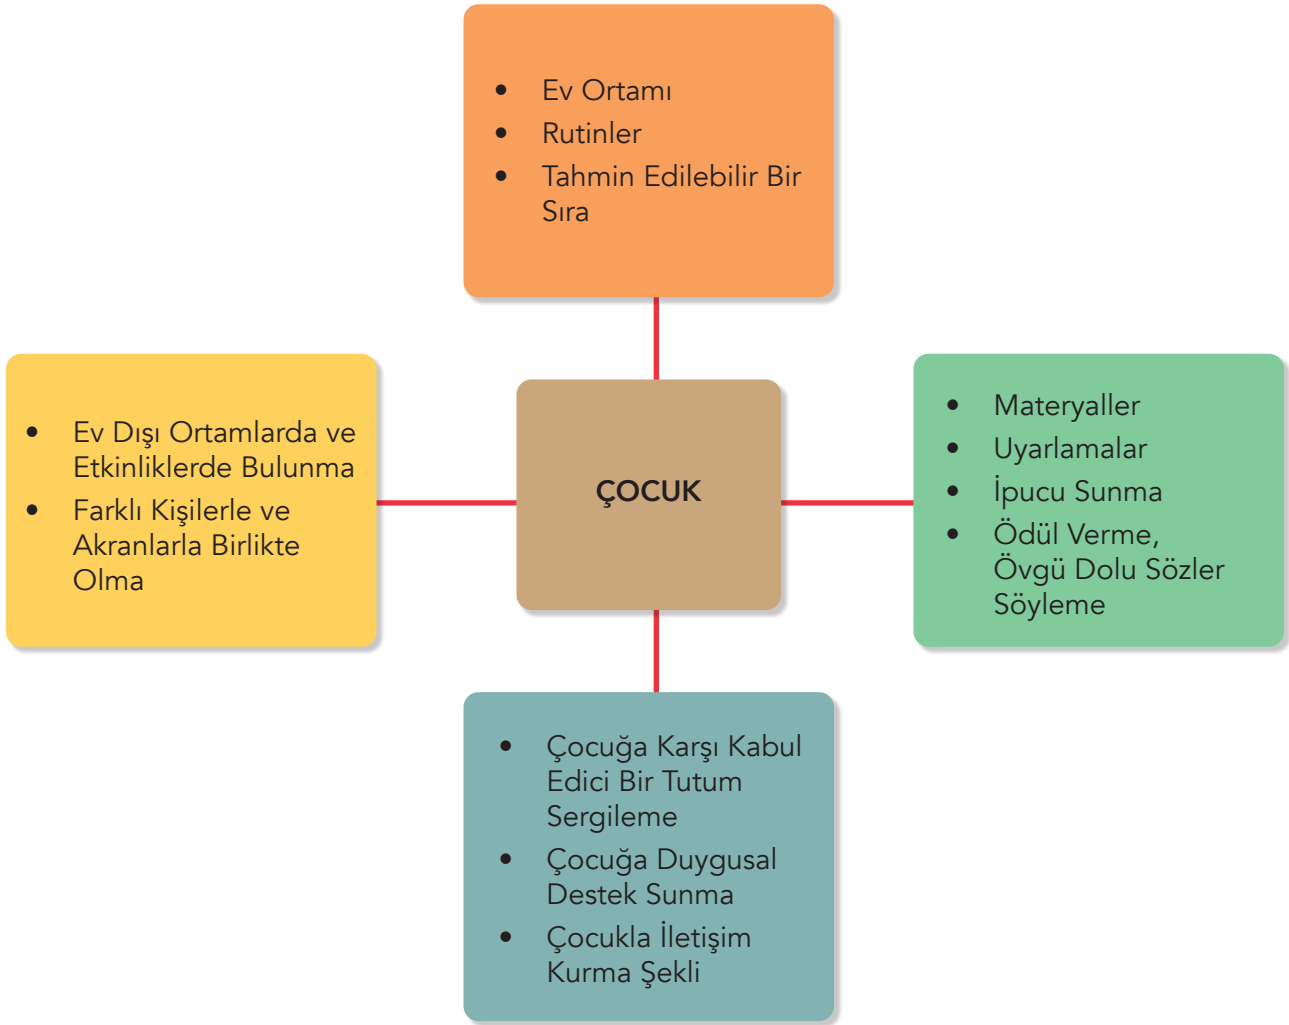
- Ev Ortamı
- Rutinler
- Tahmin Edilebilir Bir Sıra

- Ev Dışı Ortamlarda ve Etkinliklerde Bulunma
- Farklı Kişilerle ve Akranlarla Birlikte Olma

ÇOCUK

- Materyaller
- Uyarlamalar
- İpucu Sunma
- Ödül Verme, Övgü Dolu Sözler Söyleme

- Çocuğa Karşı Kabul Edici Bir Tutum Sergileme
- Çocuğa Duygusal Destek Sunma
- Çocukla İletişim Kurma Şekli